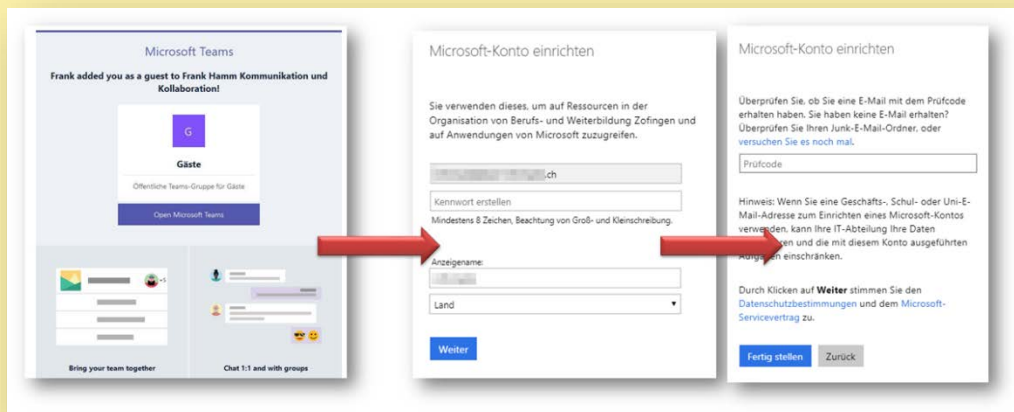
Microsoft Teams

Frank added you as a guest to Frank Hamm Kommunikation und Kollaboration!

G

Gäste

Öffentliche Teams-Gruppe für Gäste

Open Microsoft Teams

+5

Bring your team together

Chat 1:1 and with groups

Microsoft-Konto einrichten

Sie verwenden dieses, um auf Ressourcen in der Organisation von Berufs- und Weiterbildung Zofingen und auf Anwendungen von Microsoft zuzugreifen.

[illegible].ch

Kennwort erstellen

Mindestens 8 Zeichen, Beachtung von Groß- und Kleinschreibung.

Anzeigename:

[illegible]

Land

Weiter

Microsoft-Konto einrichten

Überprüfen Sie, ob Sie eine E-Mail mit dem Prüfcode erhalten haben. Sie haben keine E-Mail erhalten? Überprüfen Sie Ihren Junk-E-Mail-Ordner, oder versuchen Sie es noch mal.

Prüfcode

Hinweis: Wenn Sie eine Geschäfts-, Schul- oder Uni-E-Mail-Adresse zum Einrichten eines Microsoft-Kontos verwenden, kann Ihre IT-Abteilung Ihre Daten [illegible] und die mit diesem Konto ausgeführten Aufga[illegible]en einschränken.

Durch Klicken auf Weiter stimmen Sie den Datenschutzbestimmungen und dem Microsoft-Servicevertrag zu.

Fertig stellen

Zurück